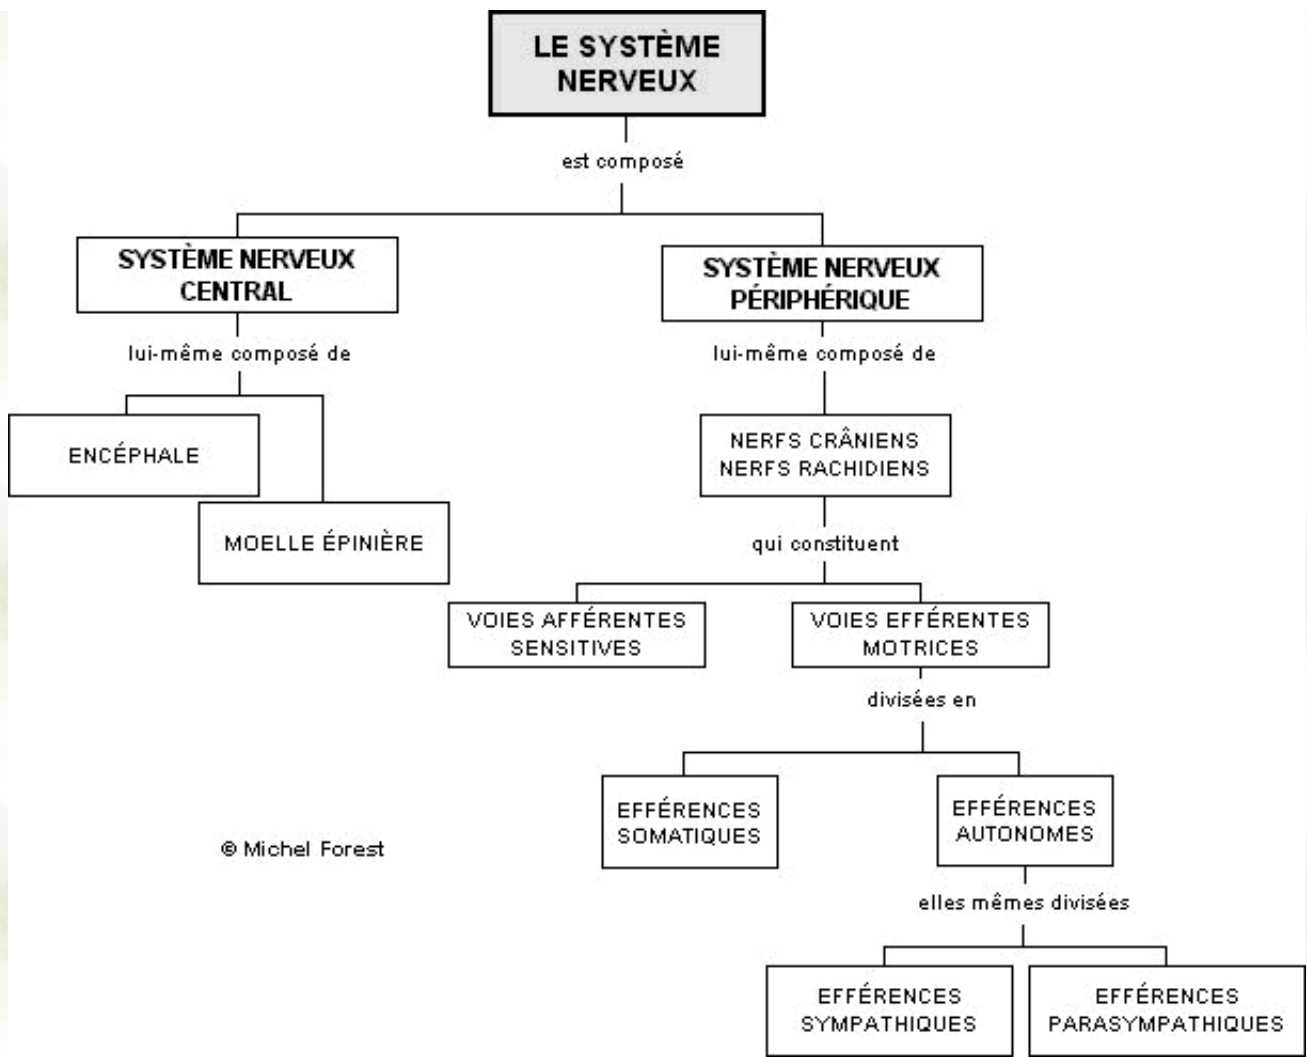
LE SYSTÈME NERVEUX

est composé

SYSTÈME NERVEUX CENTRAL

lui-même composé de

ENCÉPHALE

MOELLE ÉPINIÈRE

SYSTÈME NERVEUX PÉRIPHÉRIQUE

lui-même composé de

NERFS CRÂNIENS
NERFS RACHIDIENS

qui constituent

VOIES AFFÉRENTES SENSITIVES

VOIES EFFÉRENTES MOTRICES

divisées en

EFFÉRENCES SOMATIQUES

EFFÉRENCES AUTONOMES

elles mêmes divisées

EFFÉRENCES SYMPATHIQUES

EFFÉRENCES PARASYMPATHIQUES

© Michel Forest